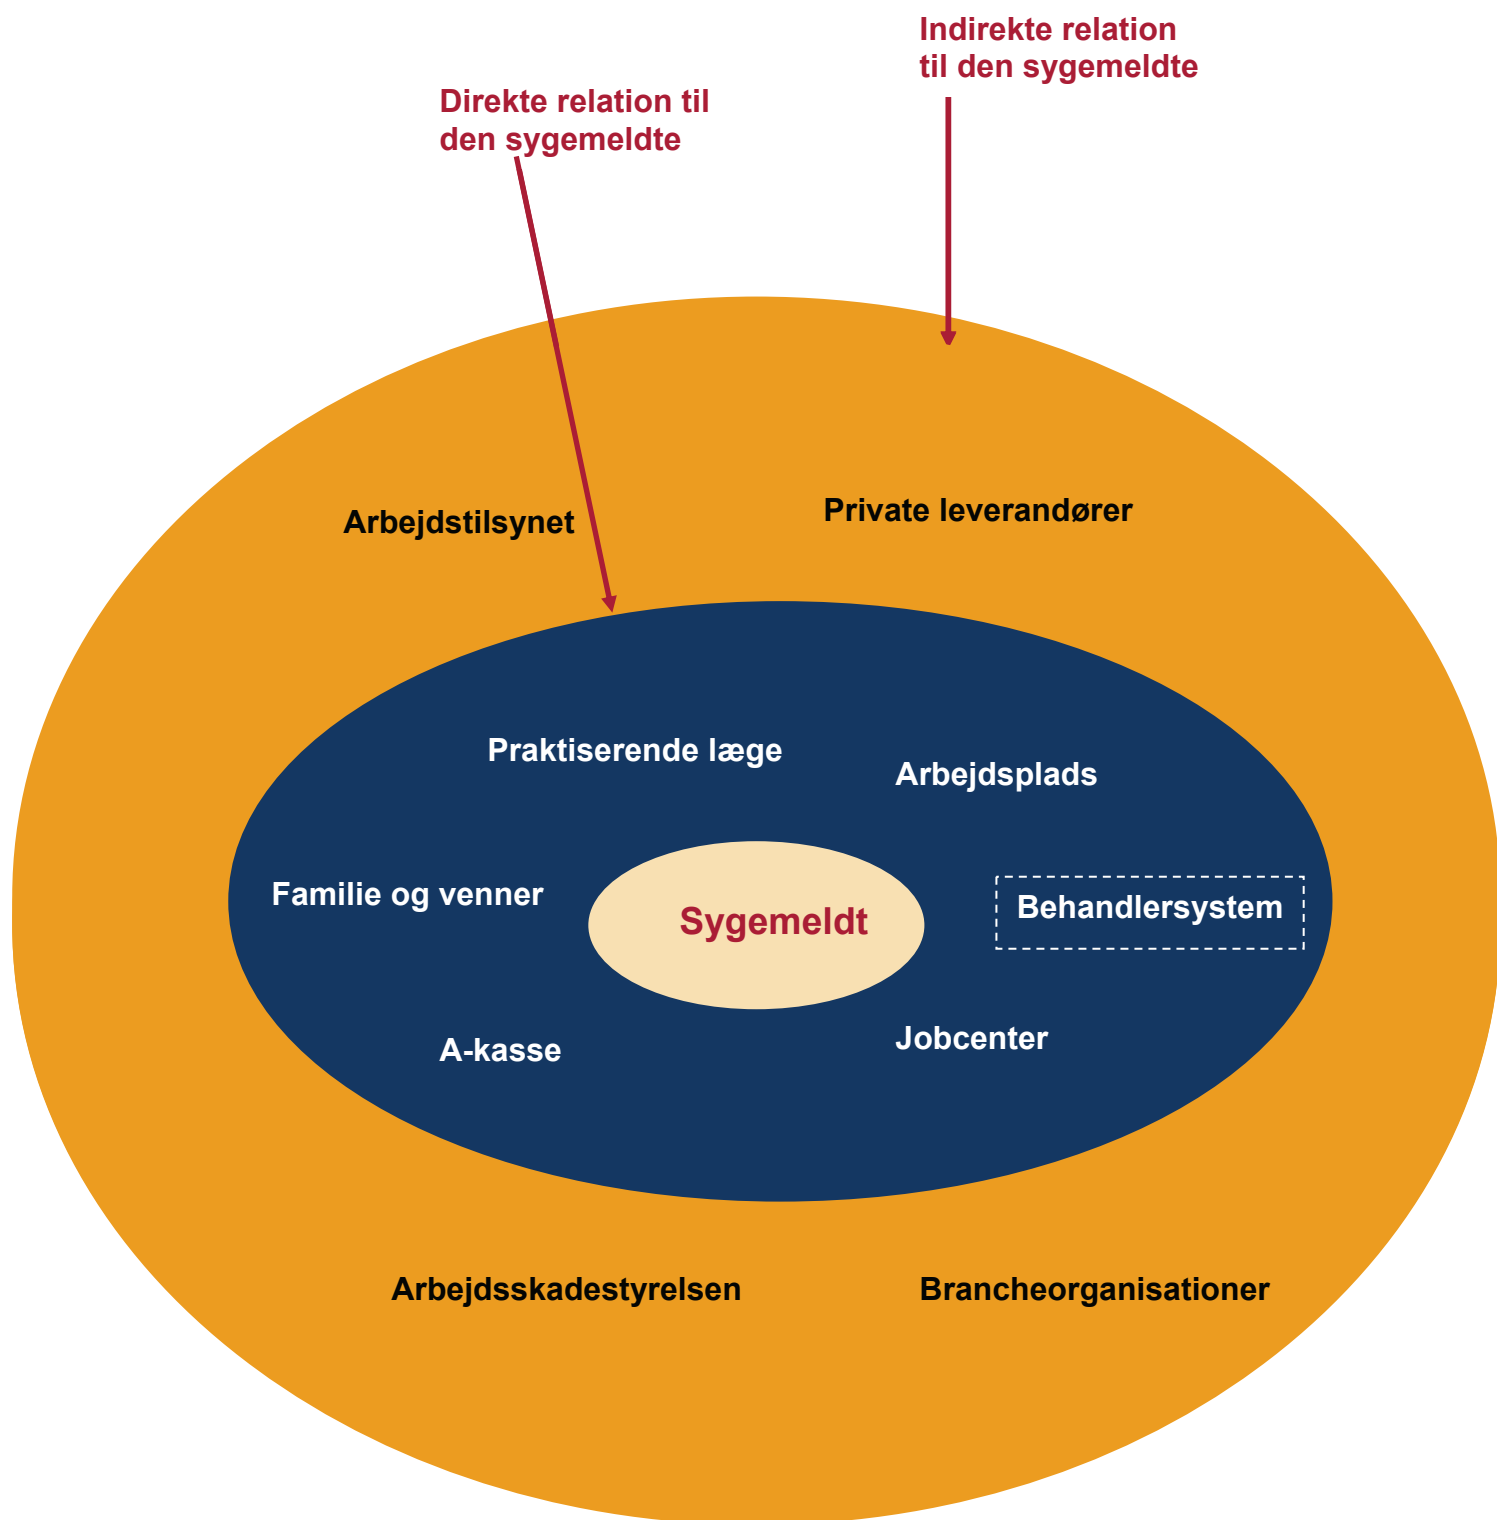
Indirekte relation til den sygemeldte

Direkte relation til den sygemeldte

Arbejdstilsynet

Private leverandører

Praktiserende læge

Arbejdsplads

Familie og venner

Sygemeldt

Behandlersystem

A-kasse

Jobcenter

Arbejdsskadestyrelsen

Brancheorganisationer